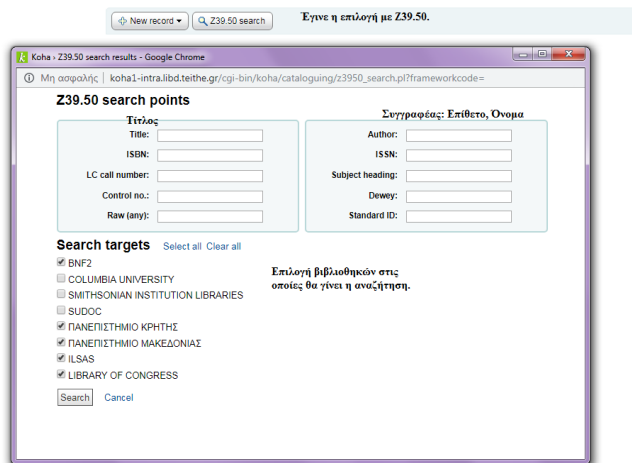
New record ▾   Z39.50 search

Έγινε η επιλογή με Z39.50.

Koha › Z39.50 search results - Google Chrome

Μη ασφαλής | koha1-intra.libd.teithe.gr/cgi-bin/koha/cataloguing/z3950_search.pl?frameworkcode=

Z39.50 search points

Τίτλος

Συγγραφέας: Επίθετο, Όνομα

Title:
ISBN:
LC call number:
Control no.:
Raw (any):

Author:
ISSN:
Subject heading:
Dewey:
Standard ID:

Search targets Select all Clear all

BNF2
COLUMBIA UNIVERSITY
SMITHSONIAN INSTITUTION LIBRARIES
SUDOC
ΠΑΝΕΠΙΣΤΗΜΙΟ ΚΡΗΤΗΣ
ΠΑΝΕΠΙΣΤΗΜΙΟ ΜΑΚΕΔΟΝΙΑΣ
ILSAS
LIBRARY OF CONGRESS

Επιλογή βιβλιοθηκών στις οποίες θα γίνει η αναζήτηση.

Search Cancel